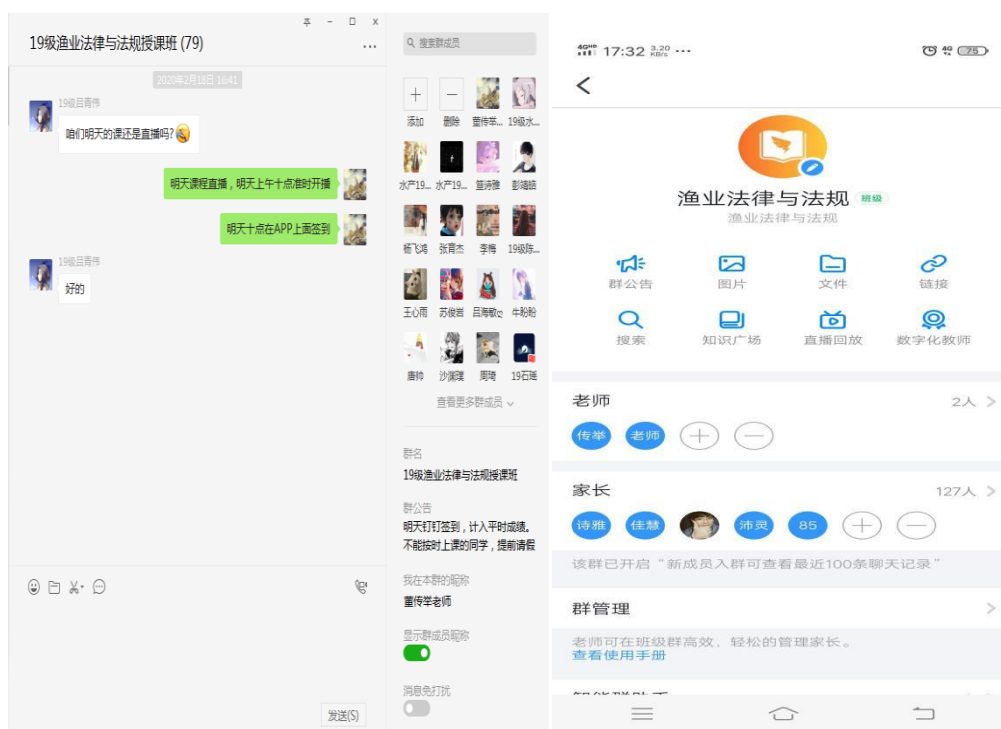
19级渔业法律与法规授课班 (79)

2020年2月18日 16:41

19级吕青伟

咱们明天的课还是直播吗?

明天课程直播，明天上午十点准时开播

明天十点在APP上面签到

19级吕青伟

好的

发送(S)

搜索群成员

添加 删除 董传举... 19级水... 水产19... 水产19... 曾涛雅 彭璐韬 杨飞鸿 张育杰 李梅 19级陈... 王心雨 苏俊吉 吕海敏 牛盼盼 唐帅 沙澜瑾 周琦 19石瑶

查看更多群成员

群名

19级渔业法律与法规授课班

群公告

明天钉钉签到，计入平时成绩。不能按时上课的同学，提前请假

我在本群的昵称

董传举老师

显示群成员昵称

消息免打扰

17:32 3.20 KB/s ··· 75

渔业法律与法规 班级

渔业法律与法规

群公告 图片 文件 链接

搜索 知识广场 直播回放 数字化教师

老师 2人

传举 老师

家长 127人

诗雅 佳慧 沛灵 85

该群已开启“新成员入群可查看最近100条聊天记录”

群管理

老师可在班级群高效，轻松的管理家长。

查看使用手册